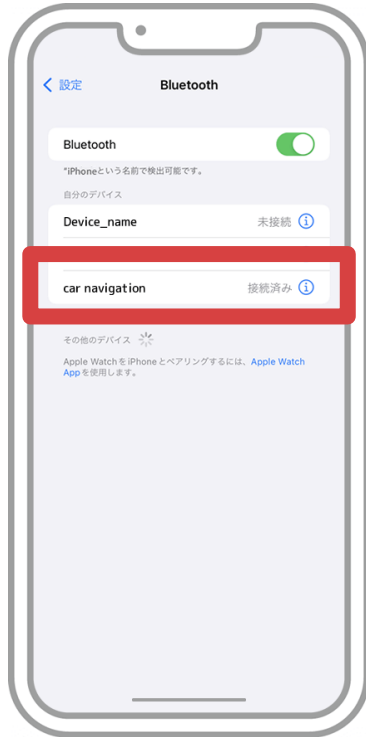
< 設定

Bluetooth

Bluetooth

"iPhone"という名前で検出可能です。

自分のデバイス

Device_name 未接続 ⓘ

car navigation 接続済み ⓘ

その他のデバイス

Apple WatchをiPhoneとペアリングするには、Apple Watch Appを使用します。